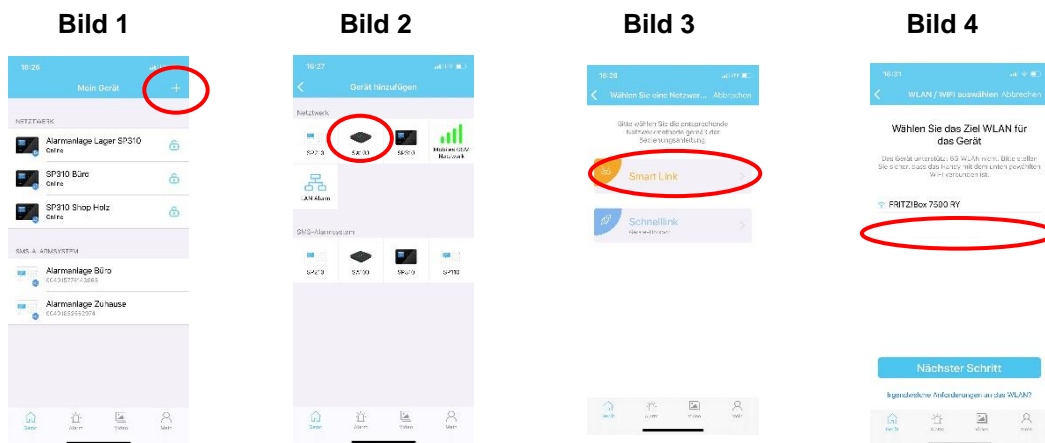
Bild 1

16:26

Mein Gerät

+

NETZWERK

Alarmanlage Lager SP310
Online

SP310 Büro
Online

SP310 Shop Holz
Online

SMS-ALARMSYSTEM

Alarmanlage Büro
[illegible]

Alarmanlage Zuhause
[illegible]

Gerät Alarm Video Mehr

Bild 2

16:27

Gerät hinzufügen

Netzwerk

SA210 SA300 SP310 Mobiles GSM Netzwerk

LAN Alarm

SMS-Alarmsystem

SA210 SA300 SP310 SP110

Gerät Alarm Video Mehr

Bild 3

16:28

Wählen Sie eine Netzwer... Abbrechen

Bitte wählen Sie die entsprechende Netzwerkmethode gemäß der Bedienungsanleitung.

Smart Link

Schnelllink
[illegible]

Gerät Alarm Video Mehr

Bild 4

16:31

WLAN / WIFI auswählen Abbrechen

Wählen Sie das Ziel WLAN für das Gerät

Das Gerät unterstützt 5G WLAN nicht. Bitte stellen Sie sicher, dass das Handy mit dem unten gewählten WiFi verbunden ist.

FRITZ!Box 7590 RY

Nächster Schritt

Irgendwelche Anforderungen an das WLAN?

Gerät Alarm Video Mehr